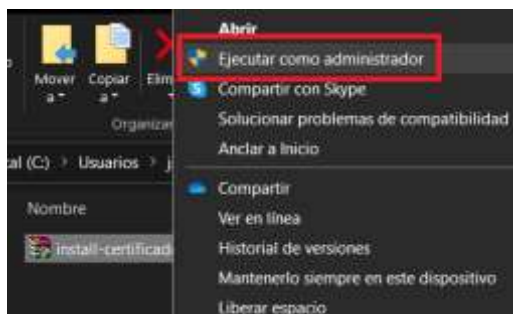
Mover a
Copiar a
Elim
Organizar
al (C:) > Usuarios > j
Nombre
install-certificad

Abrir
Ejecutar como administrador
Compartir con Skype
Solucionar problemas de compatibilidad
Anclar a Inicio
Compartir
Ver en línea
Historial de versiones
Mantenerlo siempre en este dispositivo
Liberar espacio